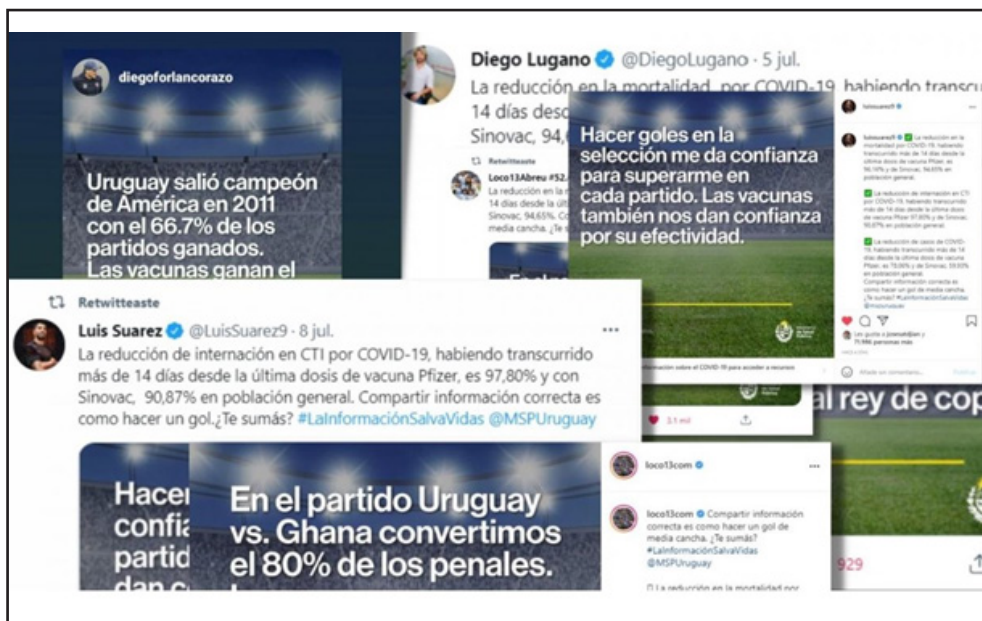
diegoforlancorazo

Uruguay salió campeón de América en 2011 con el 66.7% de los partidos ganados. Las vacunas ganan el

Diego Lugano @DiegoLugano · 5 jul.
La reducción en la mortalidad por COVID-19, habiendo transcurrido 14 días desde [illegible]
Sinovac, 94,6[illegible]

Retwitteaste
Loco13Abreu #52 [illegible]
La reducción en la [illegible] 14 días desde la últ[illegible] Sinovac, 94,65%. C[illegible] media cancha. ¿Te s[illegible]

Hacer goles en la selección me da confianza para superarme en cada partido. Las vacunas también nos dan confianza por su efectividad.

luissuarez9
luissuarez9 La reducción en la mortalidad por COVID-19, habiendo transcurrido más de 14 días desde la última dosis de vacuna Pfizer, es 96,14% y de Sinovac, 94,65% en población general.
La reducción de internación en CTI por COVID-19, habiendo transcurrido más de 14 días desde la última dosis de vacuna Pfizer 97,80% y de Sinovac, 90,87% en población general.
La reducción de casos de COVID-19, habiendo transcurrido más de 14 días desde la última dosis de vacuna Pfizer, es 78,06% y de Sinovac 59,93% en población general.
Compartir información correcta es como hacer un gol. ¿Te sumás? #LaInformaciónSalvaVidas @mspuruguay
Les gusta a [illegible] y 71.986 personas más
Añade un comentario... Publicar

Retwitteaste
Luis Suarez @LuisSuarez9 · 8 jul.
La reducción de internación en CTI por COVID-19, habiendo transcurrido más de 14 días desde la última dosis de vacuna Pfizer, es 97,80% y con Sinovac, 90,87% en población general. Compartir información correcta es como hacer un gol.¿Te sumás? #LaInformaciónSalvaVidas @MSPUruguay

Información sobre el COVID-19 para acceder a recursos
3,1 mil

al rey de cop

Hacer confia partid dan c

En el partido Uruguay vs. Ghana convertimos el 80% de los penales.

loco13com
loco13com Compartir información correcta es como hacer un gol de media cancha. ¿Te sumás? #LaInformaciónSalvaVidas @MSPUruguay
La reducción en la mortalidad por

929